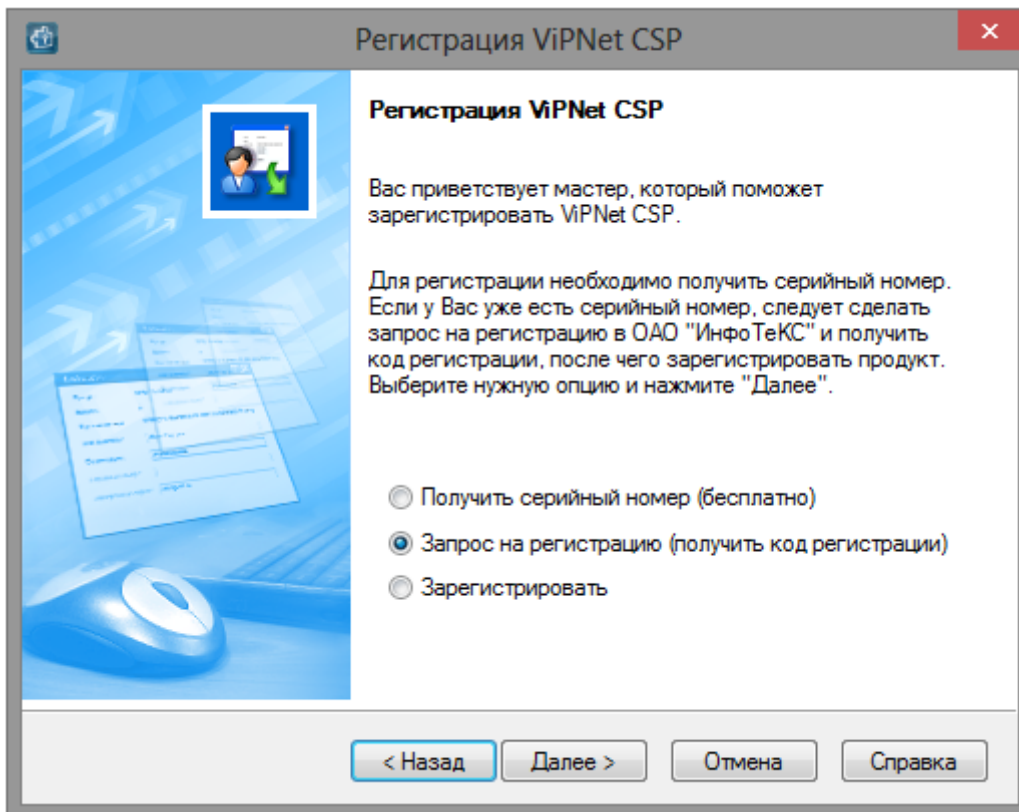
Регистрация ViPNet CSP

Регистрация ViPNet CSP

Вас приветствует мастер, который поможет зарегистрировать ViPNet CSP.

Для регистрации необходимо получить серийный номер. Если у Вас уже есть серийный номер, следует сделать запрос на регистрацию в ОАО "ИнфоТеКС" и получить код регистрации, после чего зарегистрировать продукт. Выберите нужную опцию и нажмите "Далее".

Получить серийный номер (бесплатно)

Запрос на регистрацию (получить код регистрации)

Зарегистрировать

< Назад
Далее >
Отмена
Справка